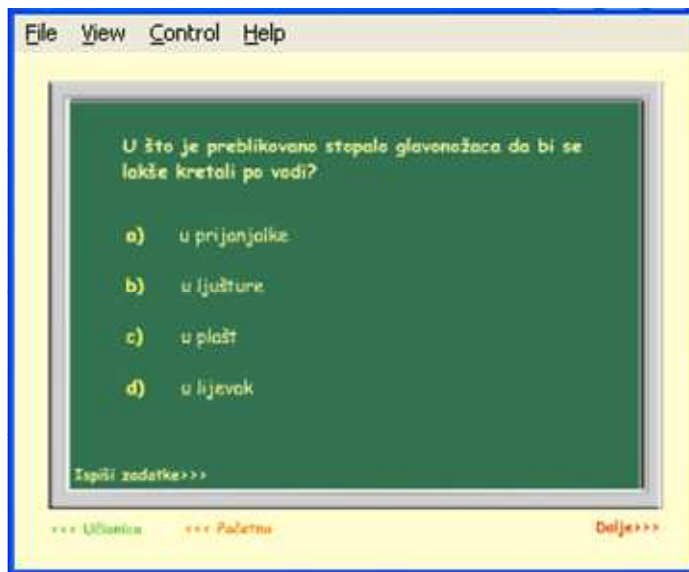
File View Control Help

U što je preblikovano stopalo glavonožaca da bi se lakše kretali po vodi?

a) u prijanjalke

b) u ljušture

c) u plašt

d) u lijevak

Ispiši zadatke>>>

<<< Učionica <<< Početna Dalje>>>